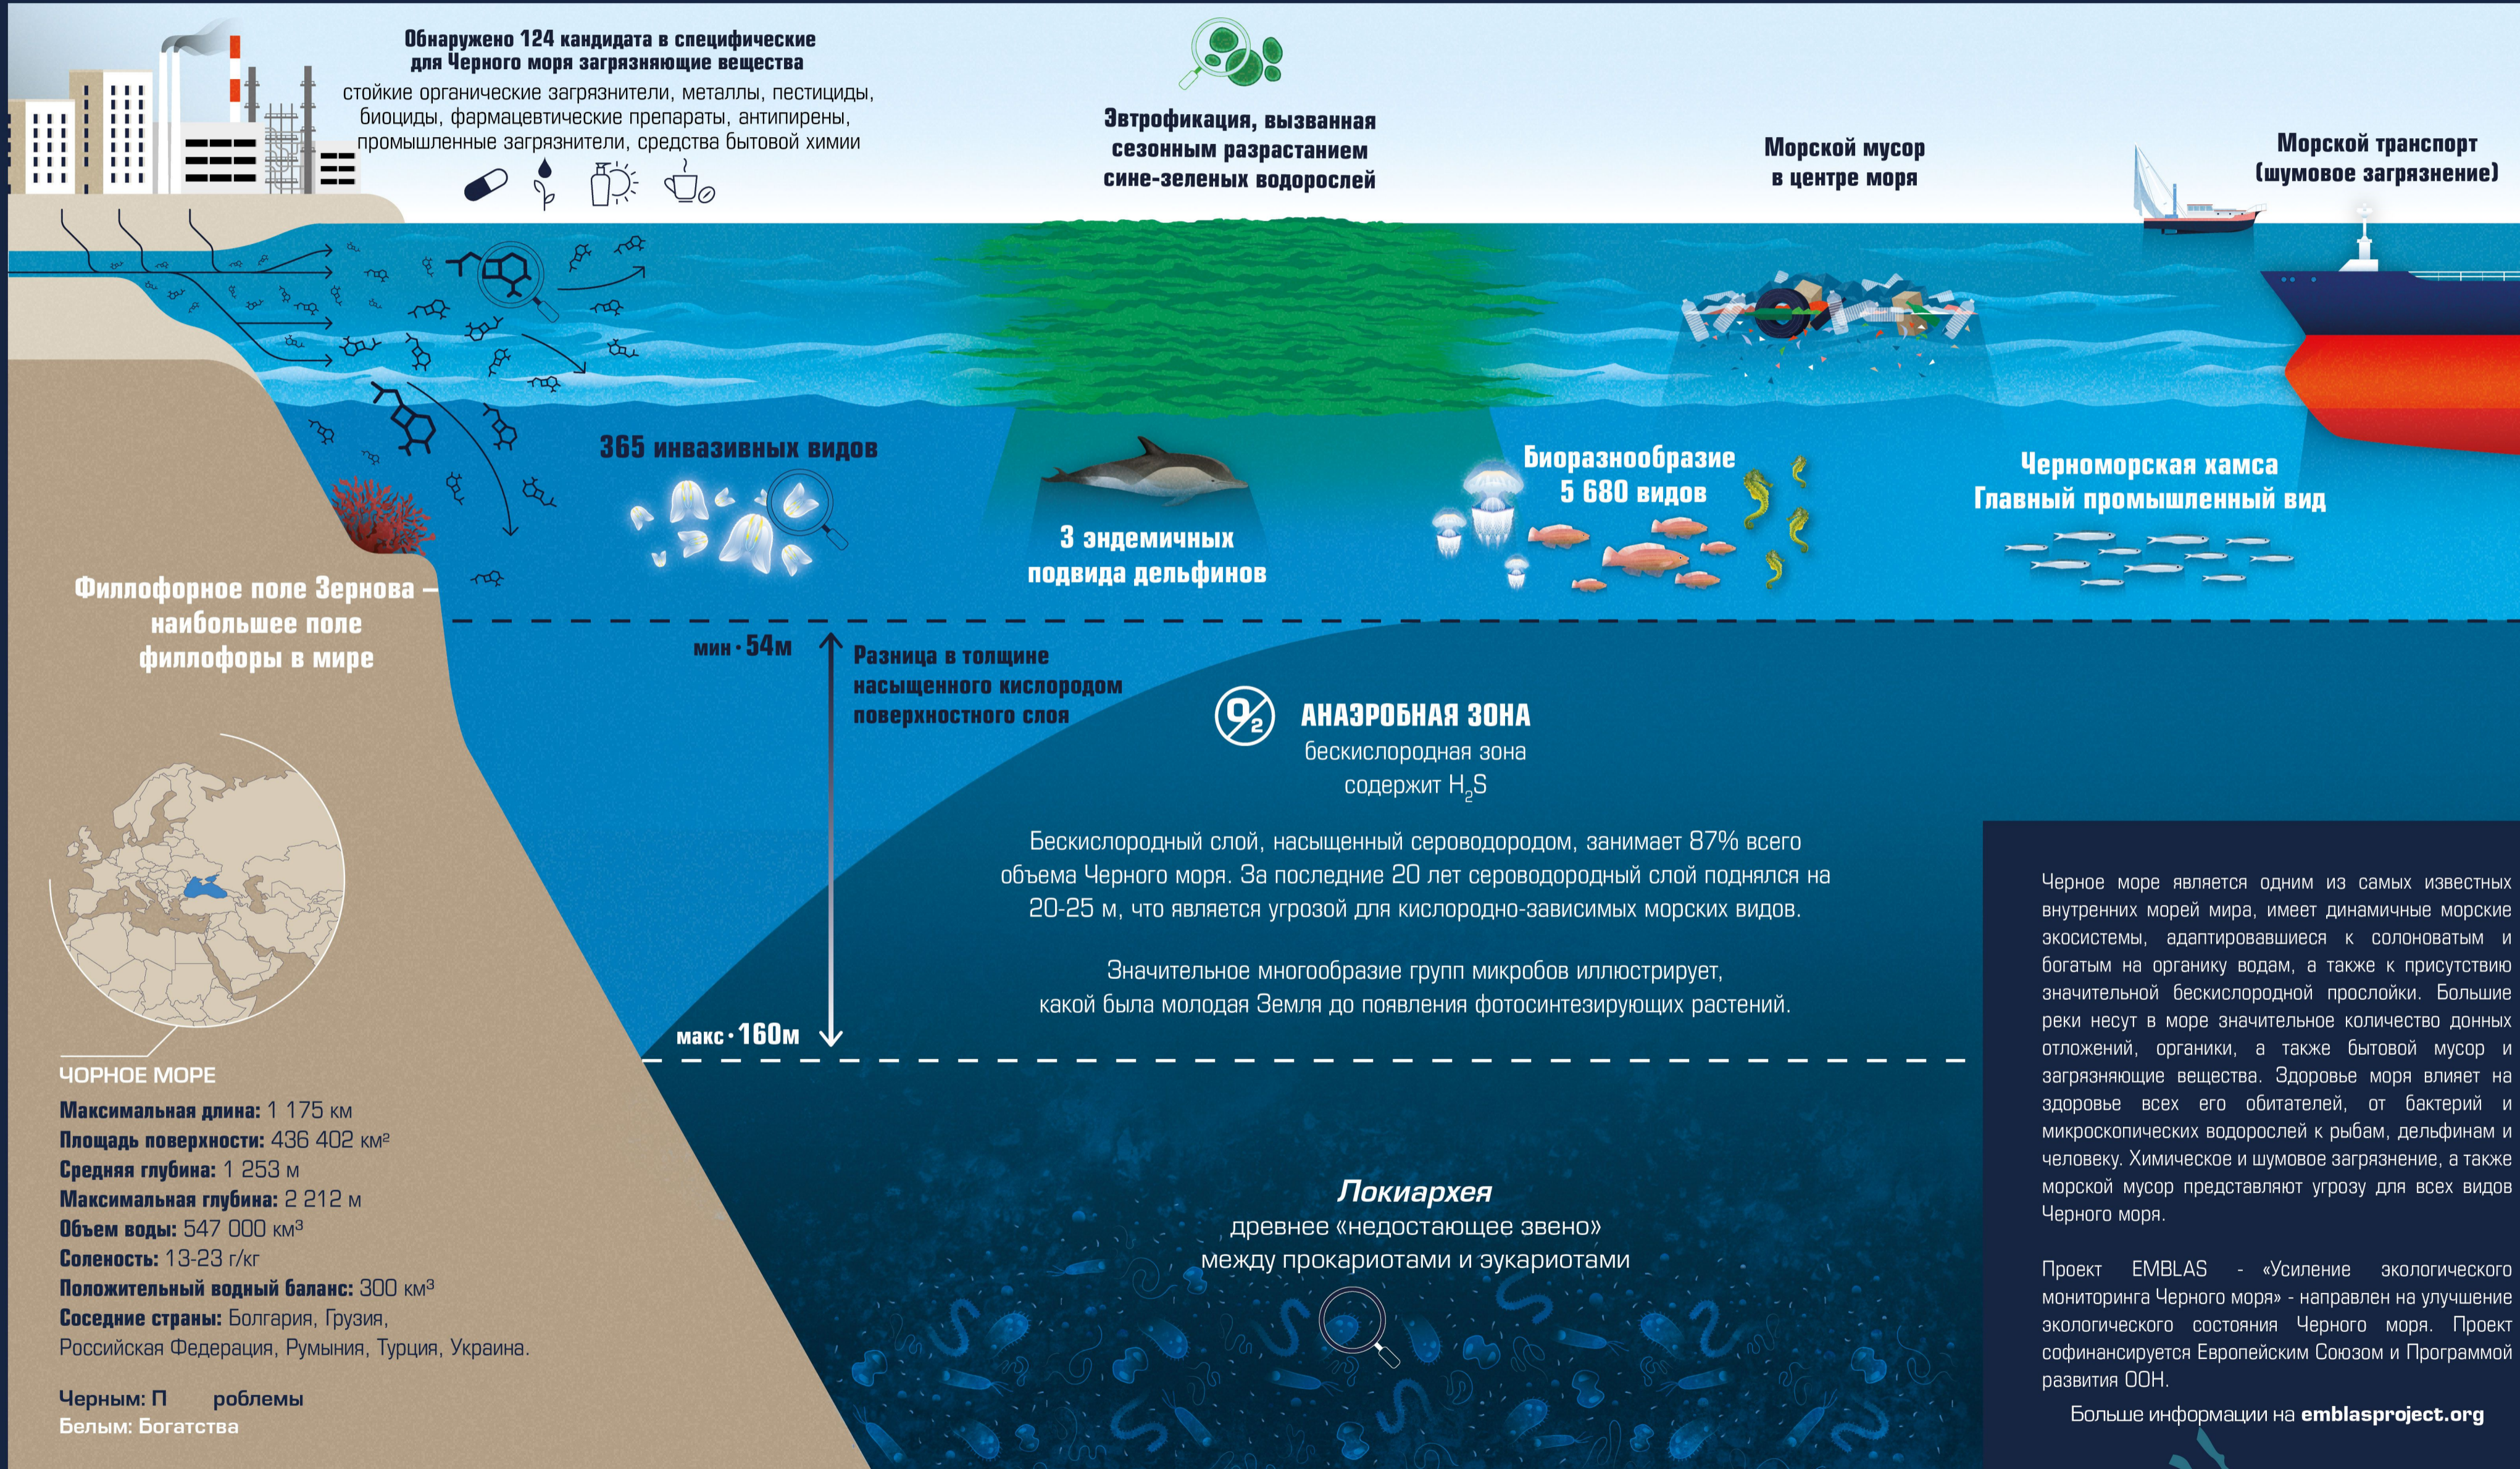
Обнаружено 124 кандидата в специфические для Черного моря загрязняющие вещества
стойкие органические загрязнители, металлы, пестициды, биоциды, фармацевтические препараты, антипирены, промышленные загрязнители, средства бытовой химии

Эвтрофикация, вызванная сезонным разрастанием сине-зеленых водорослей

Морской мусор в центре моря

Морской транспорт (шумовое загрязнение)

365 инвазивных видов

3 эндемичных подвида дельфинов

Биоразнообразие 5 680 видов

Черноморская хамса Главный промышленный вид

Филлофорное поле Зернова – наибольшее поле филлофоры в мире

мин · 54м

Разница в толщине насыщенного кислородом поверхностного слоя

макс · 160м

$O_2$ АНАЭРОБНАЯ ЗОНА
бескислородная зона
содержит $H_2S$

Бескислородный слой, насыщенный сероводородом, занимает 87% всего объема Черного моря. За последние 20 лет сероводородный слой поднялся на 20-25 м, что является угрозой для кислородно-зависимых морских видов.

Значительное многообразие групп микробов иллюстрирует, какой была молодая Земля до появления фотосинтезирующих растений.

ЧОРНОЕ МОРЕ
Максимальная длина: 1 175 км
Площадь поверхности: 436 402 км²
Средняя глубина: 1 253 м
Максимальная глубина: 2 212 м
Объем воды: 547 000 км³
Соленость: 13-23 г/кг
Положительный водный баланс: 300 км³
Соседние страны: Болгария, Грузия, Российская Федерация, Румыния, Турция, Украина.

Черным: Проблемы
Белым: Богатства

Локиархея
древнее «недостающее звено» между прокариотами и эукариотами

Черное море является одним из самых известных внутренних морей мира, имеет динамичные морские экосистемы, адаптировавшиеся к солоноватым и богатым на органику водам, а также к присутствию значительной бескислородной прослойки. Большие реки несут в море значительное количество донных отложений, органики, а также бытовой мусор и загрязняющие вещества. Здоровье моря влияет на здоровье всех его обитателей, от бактерий и микроскопических водорослей к рыбам, дельфинам и человеку. Химическое и шумовое загрязнение, а также морской мусор представляют угрозу для всех видов Черного моря.

Проект EMBLAS - «Усиление экологического мониторинга Черного моря» - направлен на улучшение экологического состояния Черного моря. Проект софинансируется Европейским Союзом и Программой развития ООН.

Больше информации на emblasproject.org